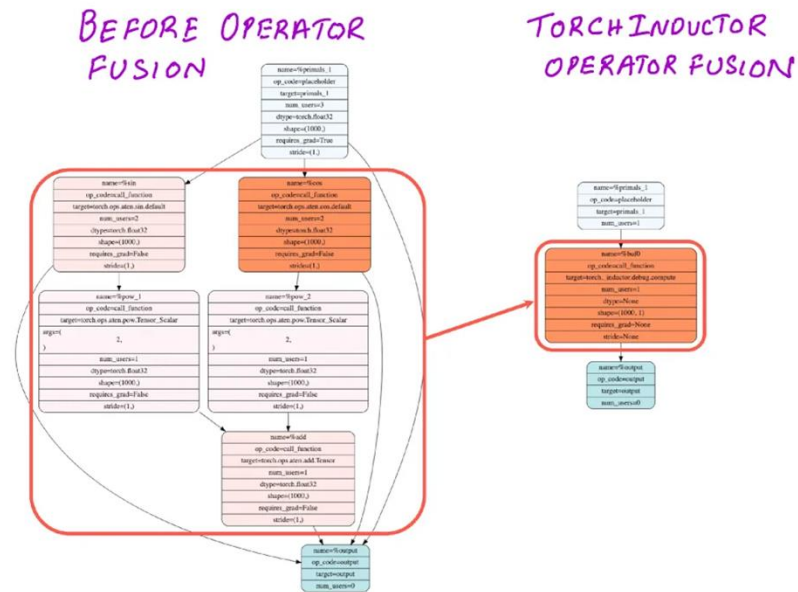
BEFORE OPERATOR FUSION

TORCHINDUCTOR OPERATOR FUSION

name=%primals_1
op_code=placeholder
target=primals_1
num_users=3
dtype=torch.float32
shape=(1000,)
requires_grad=True
stride=(1,)

name=%sin
op_code=call_function
target=torch.ops.aten.sin.default
num_users=2
dtype=torch.float32
shape=(1000,)
requires_grad=False
stride=(1,)

name=%cos
op_code=call_function
target=torch.ops.aten.cos.default
num_users=2
dtype=torch.float32
shape=(1000,)
requires_grad=False
stride=(1,)

name=%pow_1
op_code=call_function
target=torch.ops.aten.pow.Tensor_Scalar
args=(
2,
)
num_users=1
dtype=torch.float32
shape=(1000,)
requires_grad=False
stride=(1,)

name=%pow_2
op_code=call_function
target=torch.ops.aten.pow.Tensor_Scalar
args=(
2,
)
num_users=1
dtype=torch.float32
shape=(1000,)
requires_grad=False
stride=(1,)

name=%add
op_code=call_function
target=torch.ops.aten.add.Tensor
num_users=1
dtype=torch.float32
shape=(1000,)
requires_grad=False
stride=(1,)

name=%output
op_code=output
target=output
num_users=0

name=%primals_1
op_code=placeholder
target=primals_1
num_users=1

name=%buf0
op_code=call_function
target=torch._inductor.debug.compute
num_users=1
dtype=None
shape=(1000, 1)
requires_grad=None
stride=None

name=%output
op_code=output
target=output
num_users=0